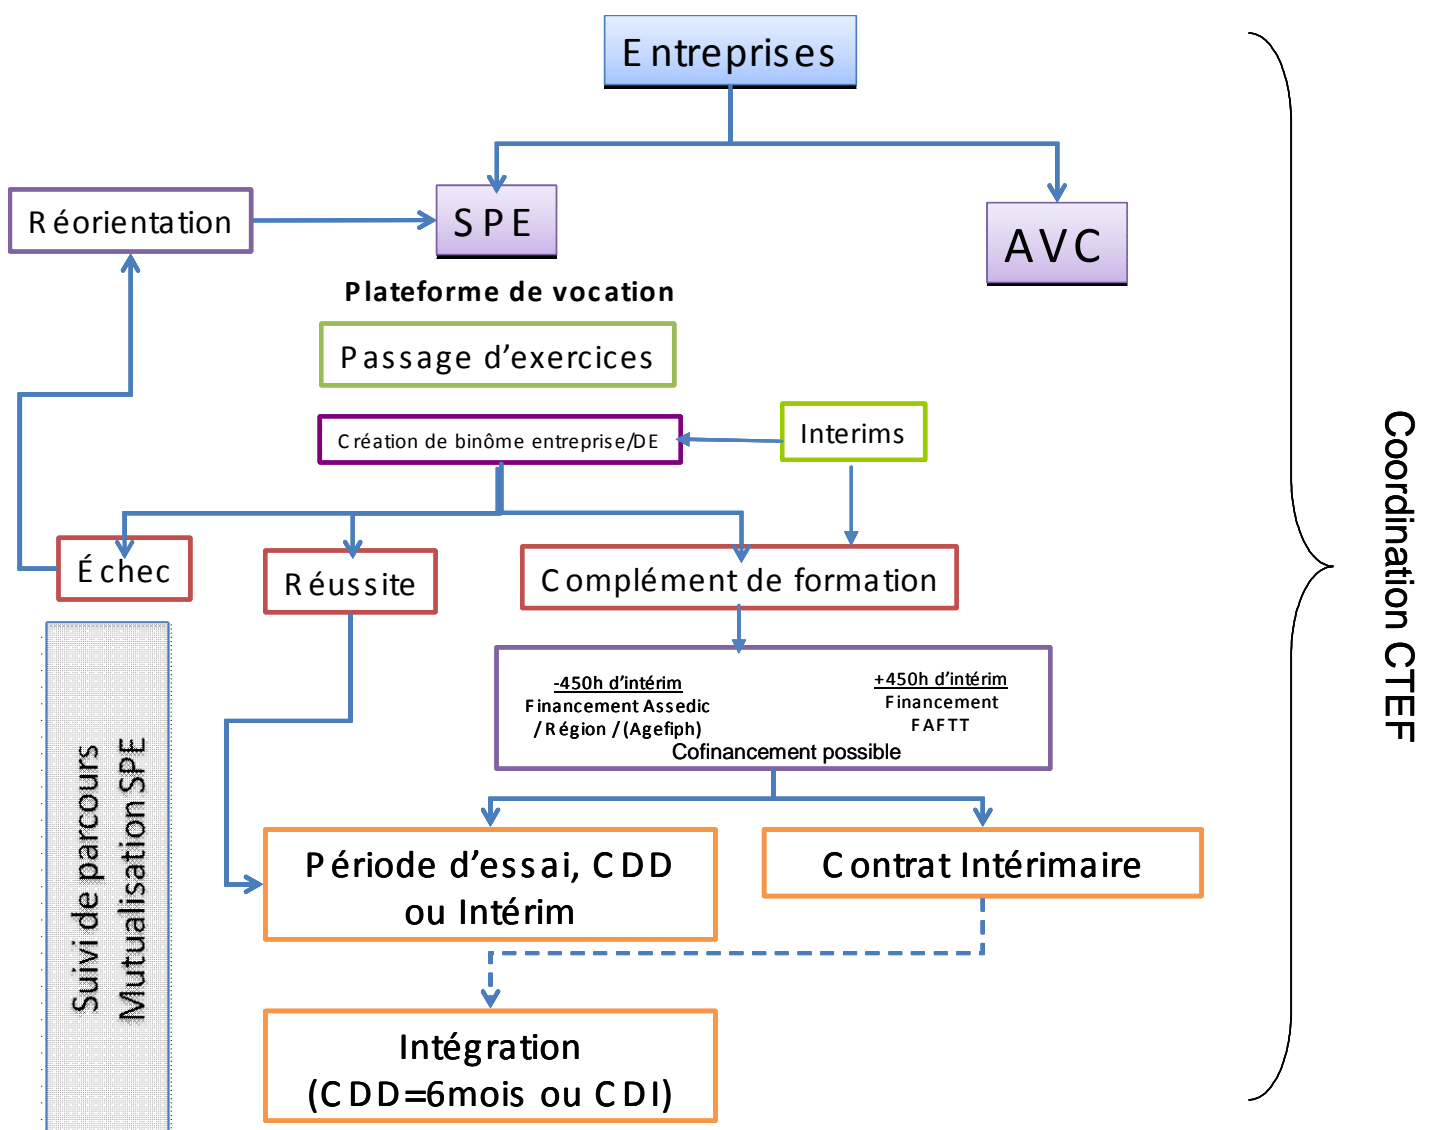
Entreprises

Réorientation

SPE

AVC

Plateforme de vocation

Passage d'exercices

Création de binôme entreprise/DE

Interims

Échec

Réussite

Complément de formation

-450h d'intérim
Financement Assedic / Région / (Agefiph)

+450h d'intérim
Financement FAFTT

Cofinancement possible

Suivi de parcours
Mutualisation SPE

Période d'essai, CDD ou Intérim

Contrat Intérimaire

Intégration
(CDD=6mois ou CDI)

Coordination CTEF